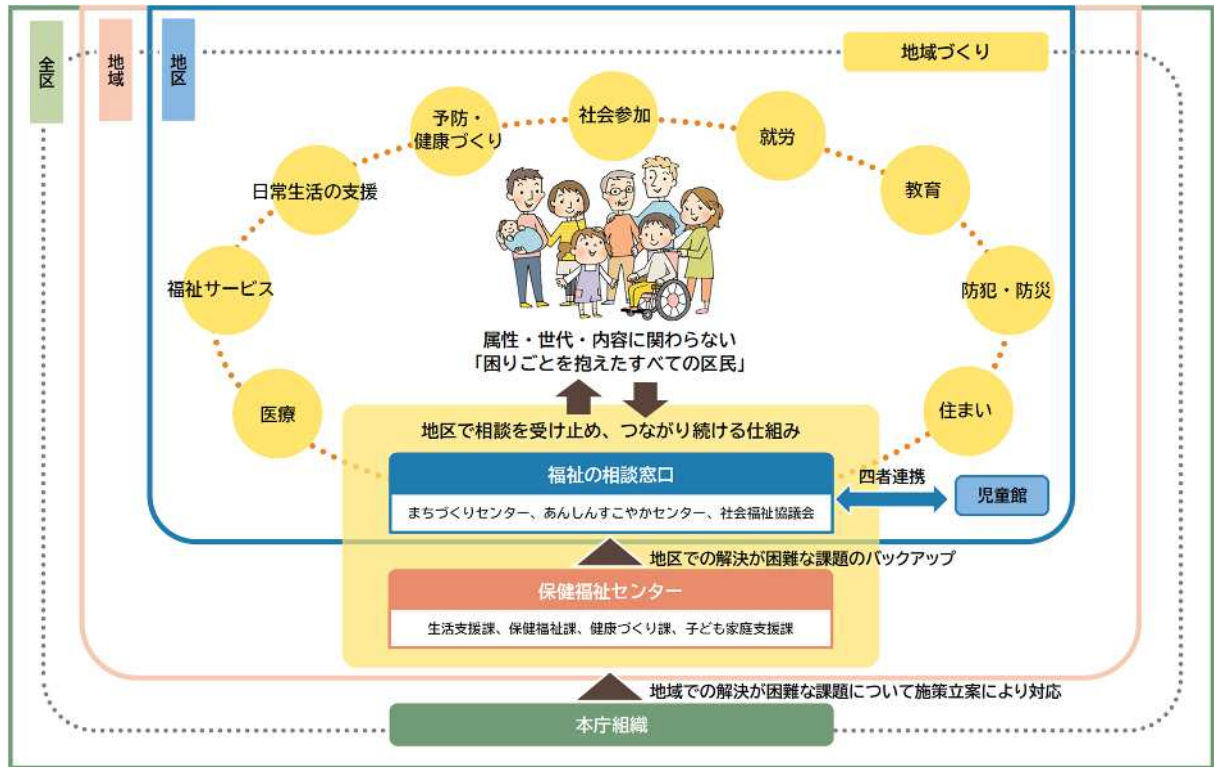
全区

地域

地区

地域づくり

予防・健康づくり

社会参加

就労

日常生活の支援

教育

福祉サービス

防犯・防災

属性・世代・内容に関わらない
「困りごとを抱えたすべての区民」

医療

住まい

地区で相談を受け止め、つながり続ける仕組み

福祉の相談窓口

まちづくりセンター、あんしんすこやかセンター、社会福祉協議会

四者連携

児童館

地区での解決が困難な課題のバックアップ

保健福祉センター

生活支援課、保健福祉課、健康づくり課、子ども家庭支援課

地域での解決が困難な課題について施策立案により対応

本庁組織